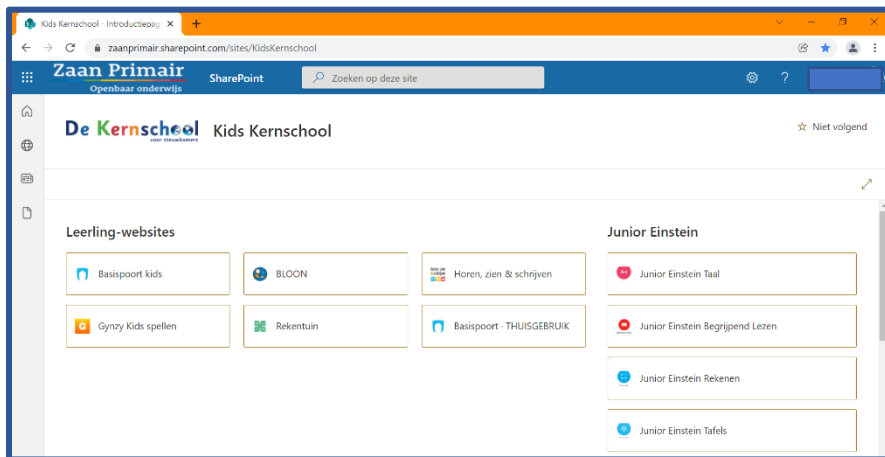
Kids Kernschool - Introductiepag ×
+

zaanprimair.sharepoint.com/sites/KidsKernschool

Zaan Primair
Openbaar onderwijs

SharePoint

Zoeken op deze site

?

De Kernschool
voor nieuwkomers

Kids Kernschool

☆ Niet volgend

Leerling-websites

Basispoort kids

BLOON

Horen, zien & schrijven

Gynzy Kids spellen

Rekentuin

Basispoort - THUISGEBRUIK

Junior Einstein

Junior Einstein Taal

Junior Einstein Begrijpend Lezen

Junior Einstein Rekenen

Junior Einstein Tafels